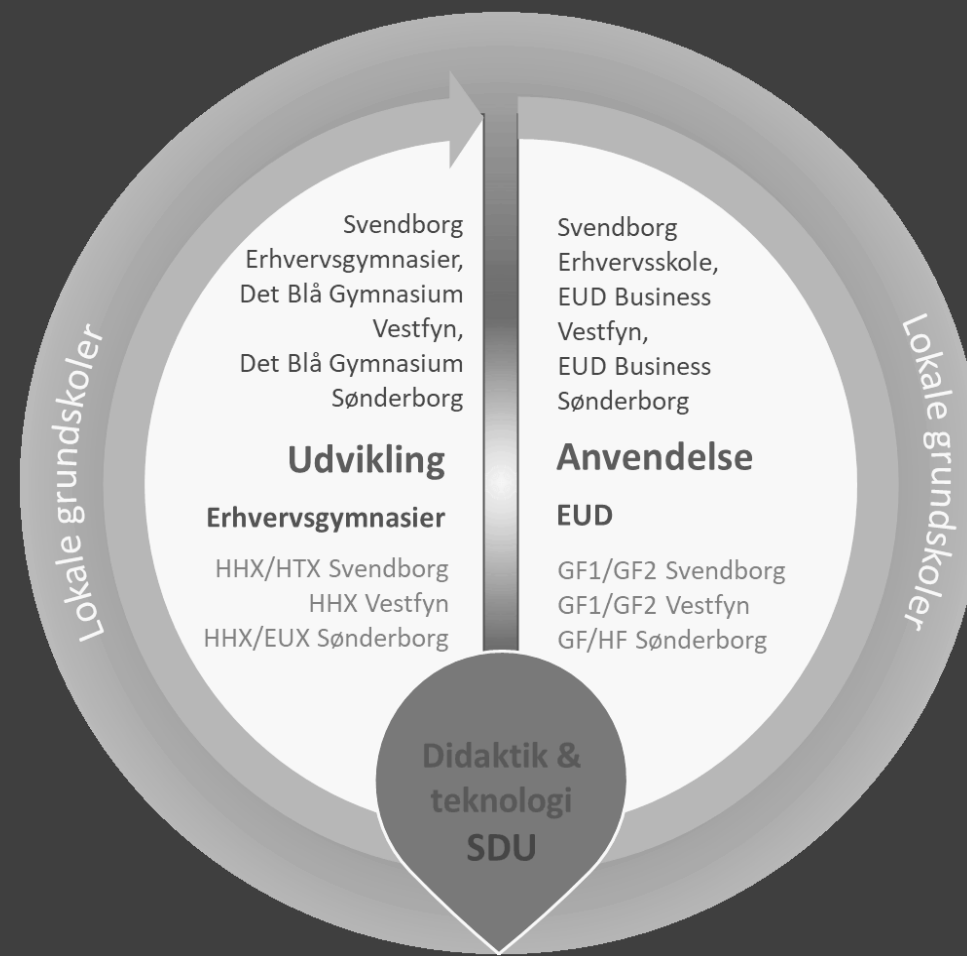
Lokale grundskoler

Svendborg Erhvervsgymnasier, Det Blå Gymnasium Vestfyn, Det Blå Gymnasium Sønderborg

Udvikling

Erhvervsgymnasier

HHX/HTX Svendborg
HHX Vestfyn
HHX/EUX Sønderborg

Svendborg Erhvervsskole, EUD Business Vestfyn, EUD Business Sønderborg

Anvendelse

EUD

GF1/GF2 Svendborg
GF1/GF2 Vestfyn
GF/HF Sønderborg

Lokale grundskoler

Didaktik & teknologi
SDU